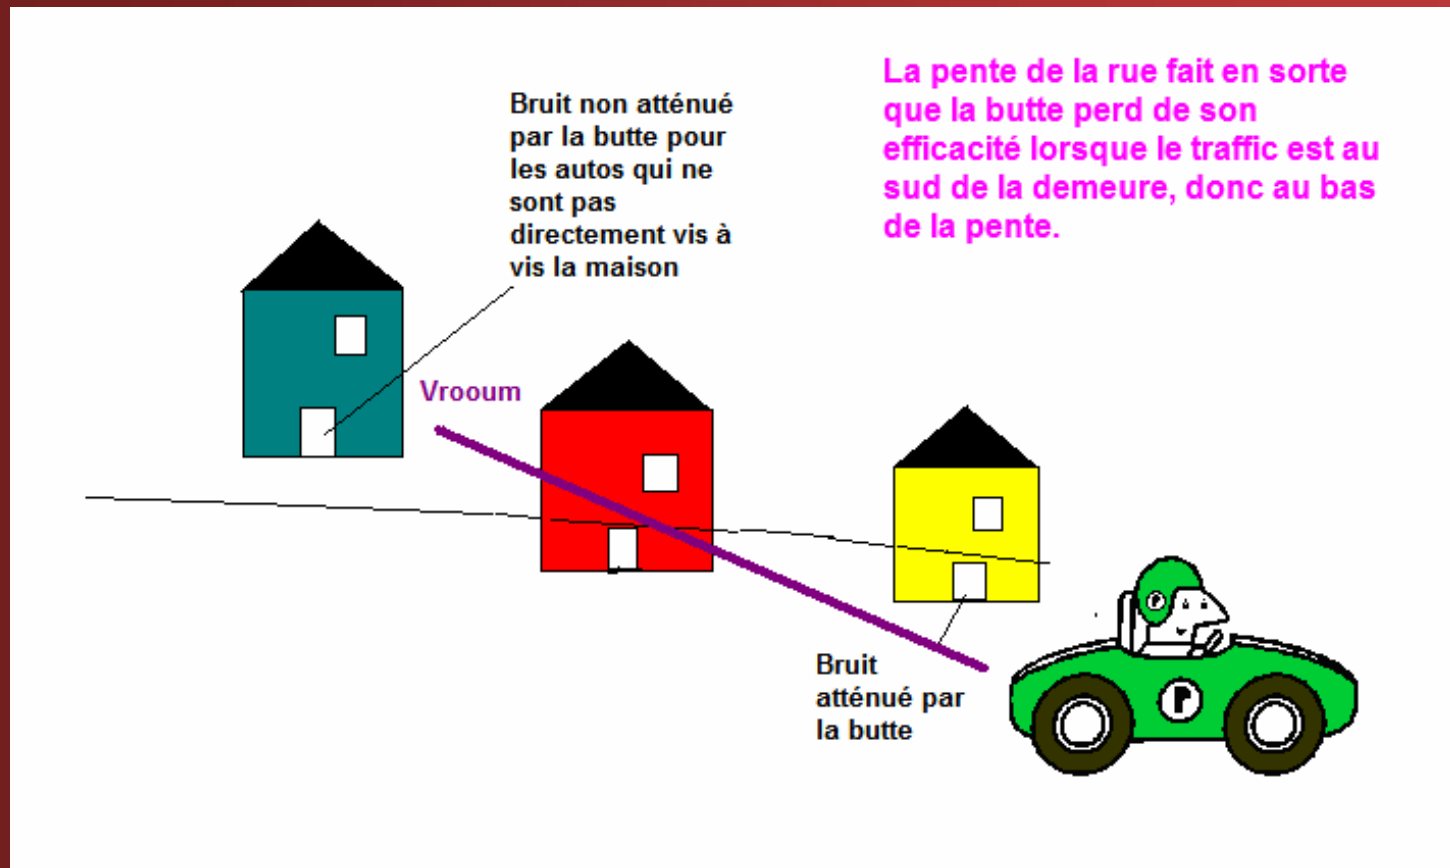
Bruit non atténué par la butte pour les autos qui ne sont pas directement vis à vis la maison

La pente de la rue fait en sorte que la butte perd de son efficacité lorsque le traffic est au sud de la demeure, donc au bas de la pente.

Vrooum

Bruit atténué par la butte

P